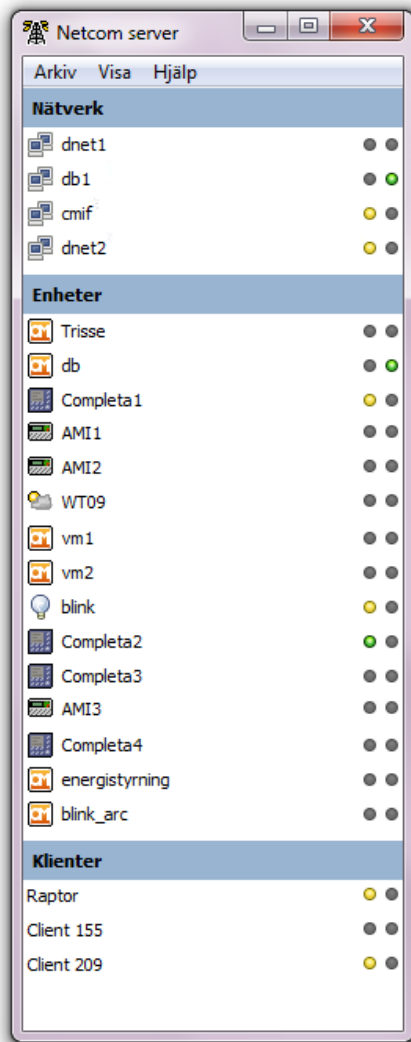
Netcom server

Arkiv Visa Hjälp

Nätverk

dnet1

db1

cmif

dnet2

Enheter

Trisse

db

Completa1

AMI1

AMI2

WT09

vm1

vm2

blink

Completa2

Completa3

AMI3

Completa4

energistyrning

blink_arc

Klienter

Raptor

Client 155

Client 209